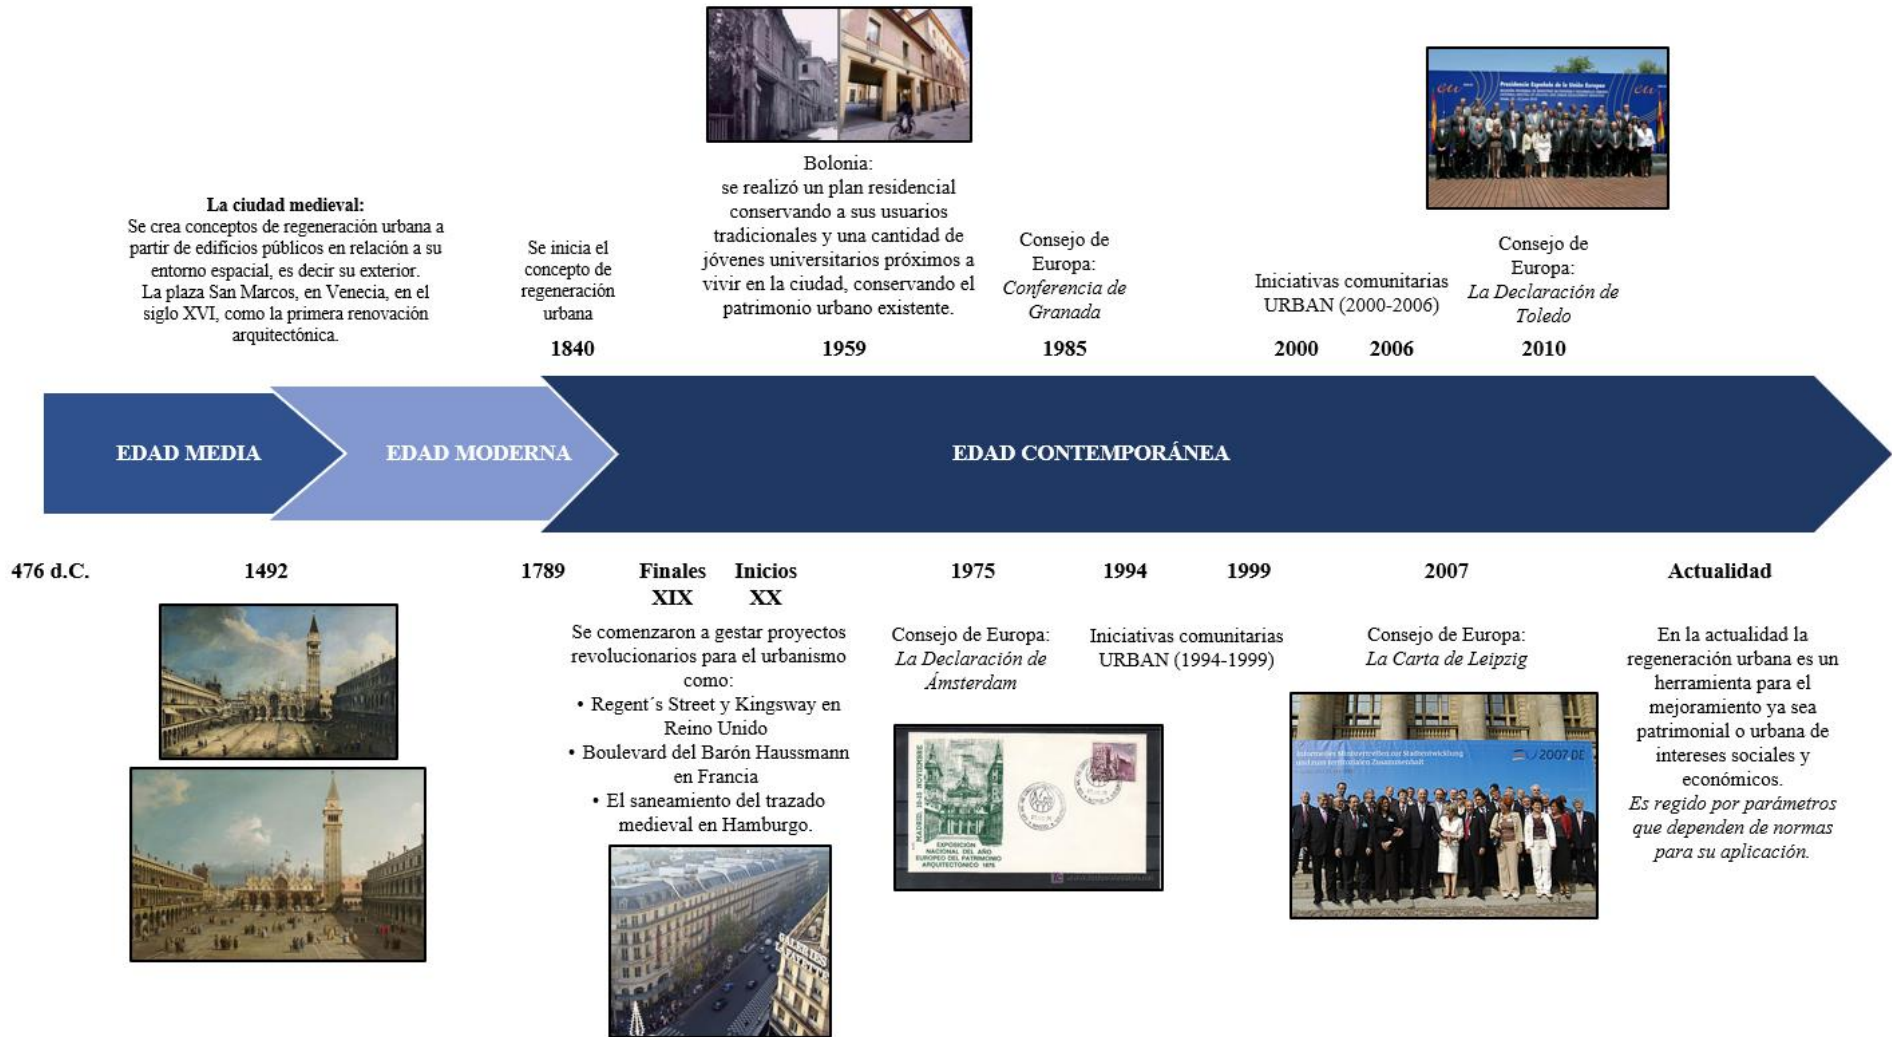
Bolonia:
se realizó un plan residencial conservando a sus usuarios tradicionales y una cantidad de jóvenes universitarios próximos a vivir en la ciudad, conservando el patrimonio urbano existente.

**La ciudad medieval:**
Se crea conceptos de regeneración urbana a partir de edificios públicos en relación a su entorno espacial, es decir su exterior.
La plaza San Marcos, en Venecia, en el siglo XVI, como la primera renovación arquitectónica.

Se inicia el concepto de regeneración urbana

Consejo de Europa: *Conferencia de Granada*

Iniciativas comunitarias URBAN (2000-2006)

Consejo de Europa: *La Declaración de Toledo*

1840 1959 1985 2000 2006 2010

EDAD MEDIA EDAD MODERNA EDAD CONTEMPORÁNEA

476 d.C. 1492 1789 Finales XIX Inicios XX 1975 1994 1999 2007 Actualidad

Se comenzaron a gestar proyectos revolucionarios para el urbanismo como:
• Regent´s Street y Kingsway en Reino Unido
• Boulevard del Barón Haussmann en Francia
• El saneamiento del trazado medieval en Hamburgo.

Consejo de Europa: *La Declaración de Ámsterdam*

Iniciativas comunitarias URBAN (1994-1999)

Consejo de Europa: *La Carta de Leipzig*

En la actualidad la regeneración urbana es un herramienta para el mejoramiento ya sea patrimonial o urbana de intereses sociales y económicos.
*Es regido por parámetros que dependen de normas para su aplicación.*

MADRID. 10-15 NOVIEMBRE
EXPOSICIÓN NACIONAL DEL AÑO EUROPEO DEL PATRIMONIO ARQUITECTÓNICO 1975

2007 DE